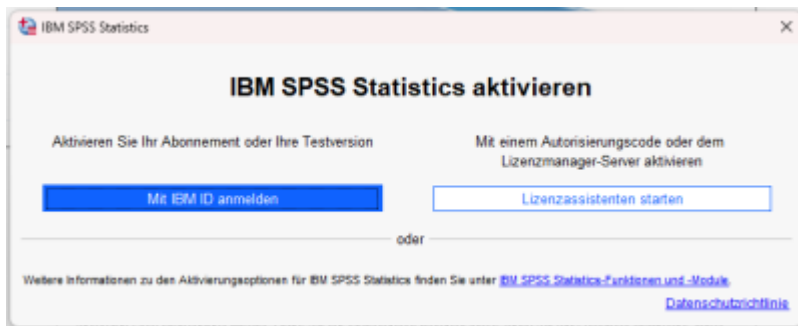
IBM SPSS Statistics

×

IBM SPSS Statistics aktivieren

Aktivieren Sie Ihr Abonnement oder Ihre Testversion

Mit einem Autorisierungscode oder dem Lizenzmanager-Server aktivieren

Mit IBM ID anmelden

Lizenzassistenten starten

oder

Weitere Informationen zu den Aktivierungsoptionen für IBM SPSS Statistics finden Sie unter IBM SPSS Statistics-Funktionen und -Module.

Datenschutzrichtlinie